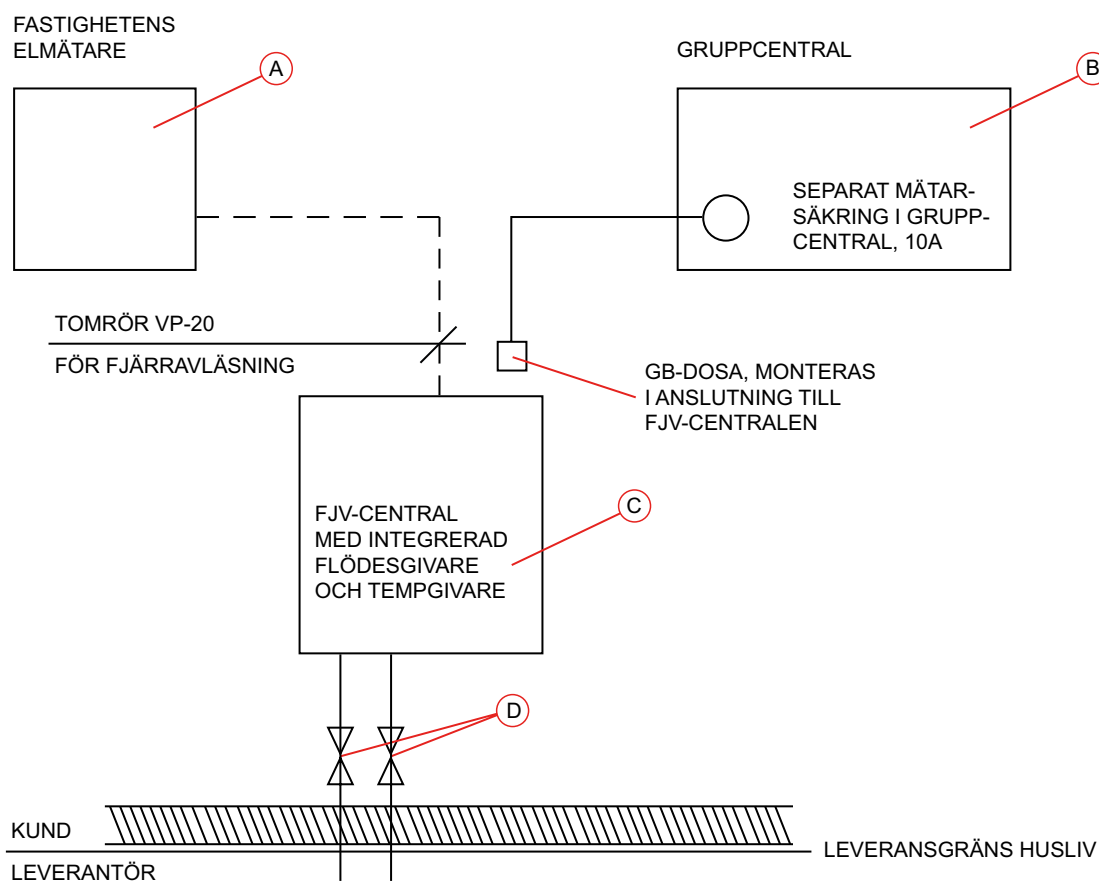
FASTIGHETENS ELMÄTARE

A

GRUPPCENTRAL

B

SEPARAT MÄTARSÄKRING I GRUPPCENTRAL, 10A

TOMRÖR VP-20

FÖR FJÄRRAVLÄSNING

GB-DOSA, MONTERAS I ANSLUTNING TILL FJV-CENTRALEN

FJV-CENTRAL MED INTEGRERAD FLÖDESGIVARE OCH TEMPGIVARE

C

D

KUND

LEVERANTÖR

LEVERANSGRÄNS HUSLIV